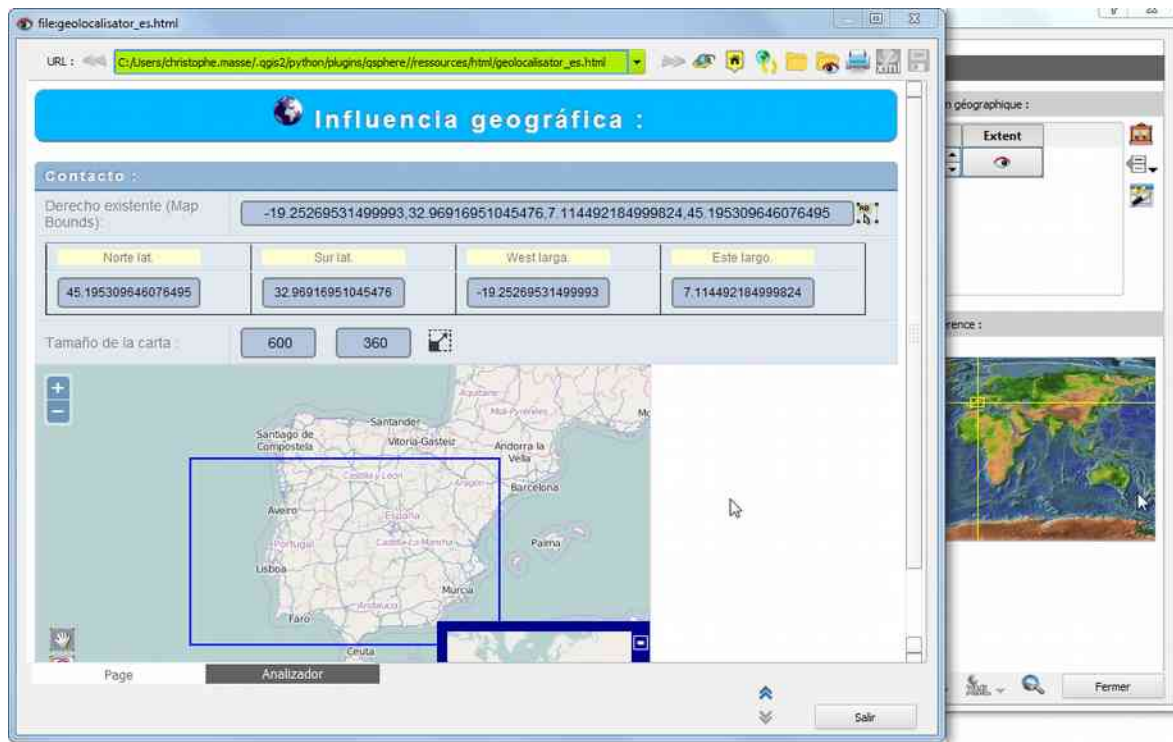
file:geolocalisator_es.html

URL : C:/Users/christophe.masse/.qgis2/python/plugins/qsphere//ressources/html/geolocalisator_es.html

Influencia geográfica :

Contacto :

Derecho existente (Map Bounds):

-19.25269531499993,32.96916951045476,7.114492184999824,45.195309646076495

| Norte lat. | Sur lat. | West larga. | Este largo. |
|---|---|---|---|
| 45.195309646076495 | 32.96916951045476 | -19.25269531499993 | 7.114492184999824 |

Tamaño de la carta :

600

360

+
−

Aquitaine
Midi-Pyrénées
Mo
Santander
Santiago de Compostela
Vitoria-Gasteiz
Andorra la Vella
Castilla y León
Aragón
Barcelona
Aveiro
España
Portugal
Castilla-La Mancha
Palma
Lisboa
Murcia
Andalucía
Faro
Ceuta

Page
Analizador

Salir

géographique :

Extent

rence :

Fermer